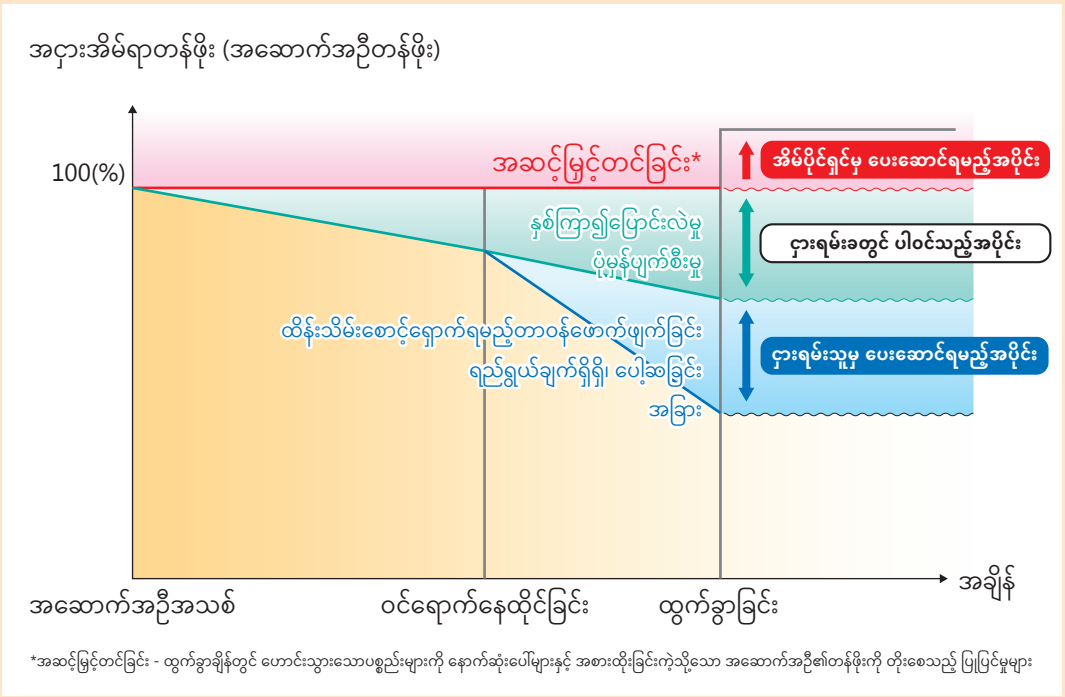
အငှားအိမ်ရာတန်ဖိုး (အဆောက်အဦတန်ဖိုး)

100(%)

အဆင့်မြှင့်တင်ခြင်း*

အိမ်ပိုင်ရှင်မှ ပေးဆောင်ရမည့်အပိုင်း

နှစ်ကြာ၍ပြောင်းလဲမှု ပုံမှန်ပျက်စီးမှု

ငှားရမ်းခတွင် ပါဝင်သည့်အပိုင်း

ထိန်းသိမ်းစောင့်ရှောက်ရမည့်တာဝန်ဖောက်ဖျက်ခြင်း ရည်ရွယ်ချက်ရှိရှိ၊ ပေါ့ဆခြင်း အခြား

ငှားရမ်းသူမှ ပေးဆောင်ရမည့်အပိုင်း

အချိန်

အဆောက်အဦအသစ်

ဝင်ရောက်နေထိုင်ခြင်း

ထွက်ခွာခြင်း

*အဆင့်မြှင့်တင်ခြင်း - ထွက်ခွာချိန်တွင် ဟောင်းသွားသောပစ္စည်းများကို နောက်ဆုံးပေါ်များနှင့် အစားထိုးခြင်းကဲ့သို့သော အဆောက်အဦ၏တန်ဖိုးကို တိုးစေသည့် ပြုပြင်မှုများ